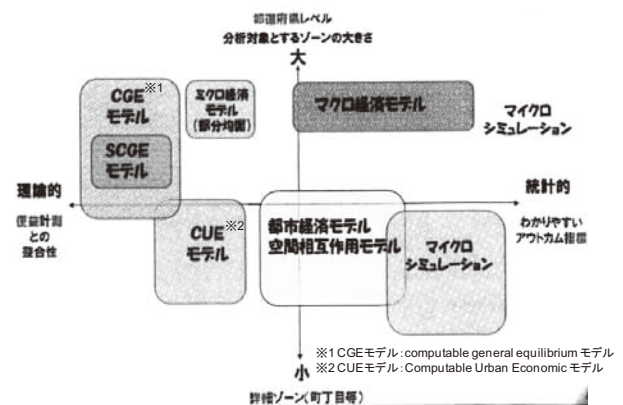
都道府県レベル
分析対象とするゾーンの大きさ
大

CGE ※1
モデル

SCGE
モデル

ミクロ経済
モデル
(部分均衡)

マクロ経済モデル

マイクロ
シミュレーション

理論的
便益計測
との
整合性

統計的
わかりやすい
アウトカム指標

CUE ※2
モデル

都市経済モデル
空間相互作用モデル

マイクロ
シミュレーション

小
詳細ゾーン(町丁目等)

※1 CGEモデル：computable general equilibrium モデル
※2 CUEモデル：Computable Urban Economic モデル